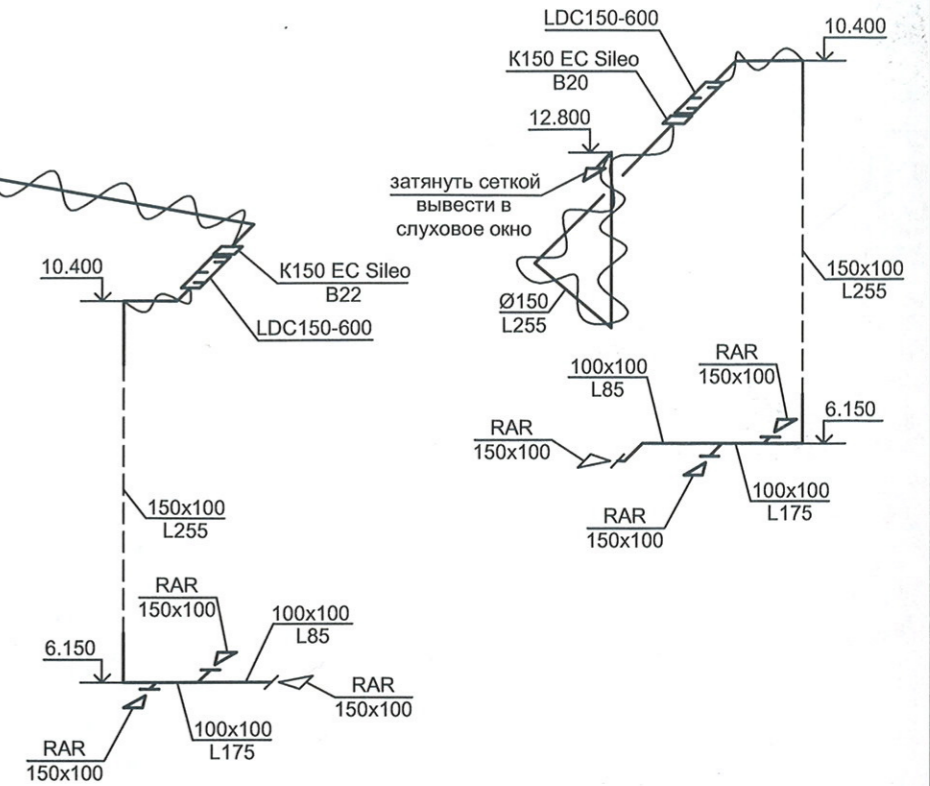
LDC150-600

10.400

К150 EC Sileo
B20

12.800

затянуть сеткой
вывести в
слуховое окно

Ø150
L255

150x100
L255

100x100
L85

RAR
150x100

6.150

RAR
150x100

100x100
L175

RAR
150x100

10.400

К150 EC Sileo
B22

LDC150-600

150x100
L255

RAR
150x100

100x100
L85

6.150

RAR
150x100

100x100
L175

RAR
150x100